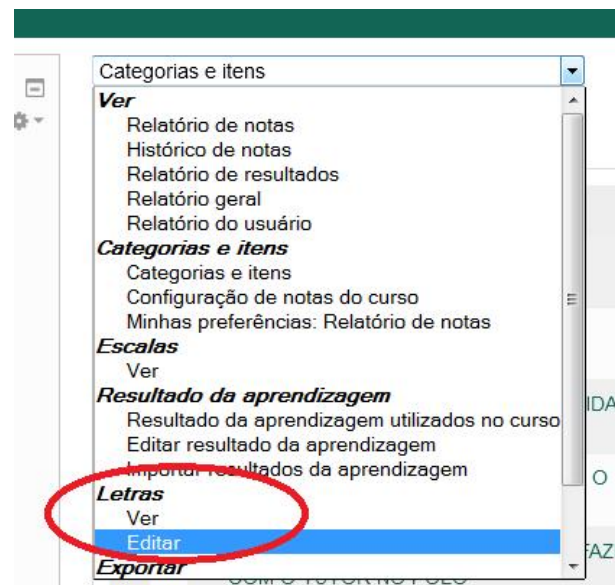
Categorias e itens

Ver
Relatório de notas
Histórico de notas
Relatório de resultados
Relatório geral
Relatório do usuário
Categorias e itens
Categorias e itens
Configuração de notas do curso
Minhas preferências: Relatório de notas
Escalas
Ver
Resultado da aprendizagem
Resultado da aprendizagem utilizados no curso
Editar resultado da aprendizagem
Importar resultados da aprendizagem
Letras
Ver
Editar
Exportar

IDA
O
FAZ
COM O TUTOR NO POLO